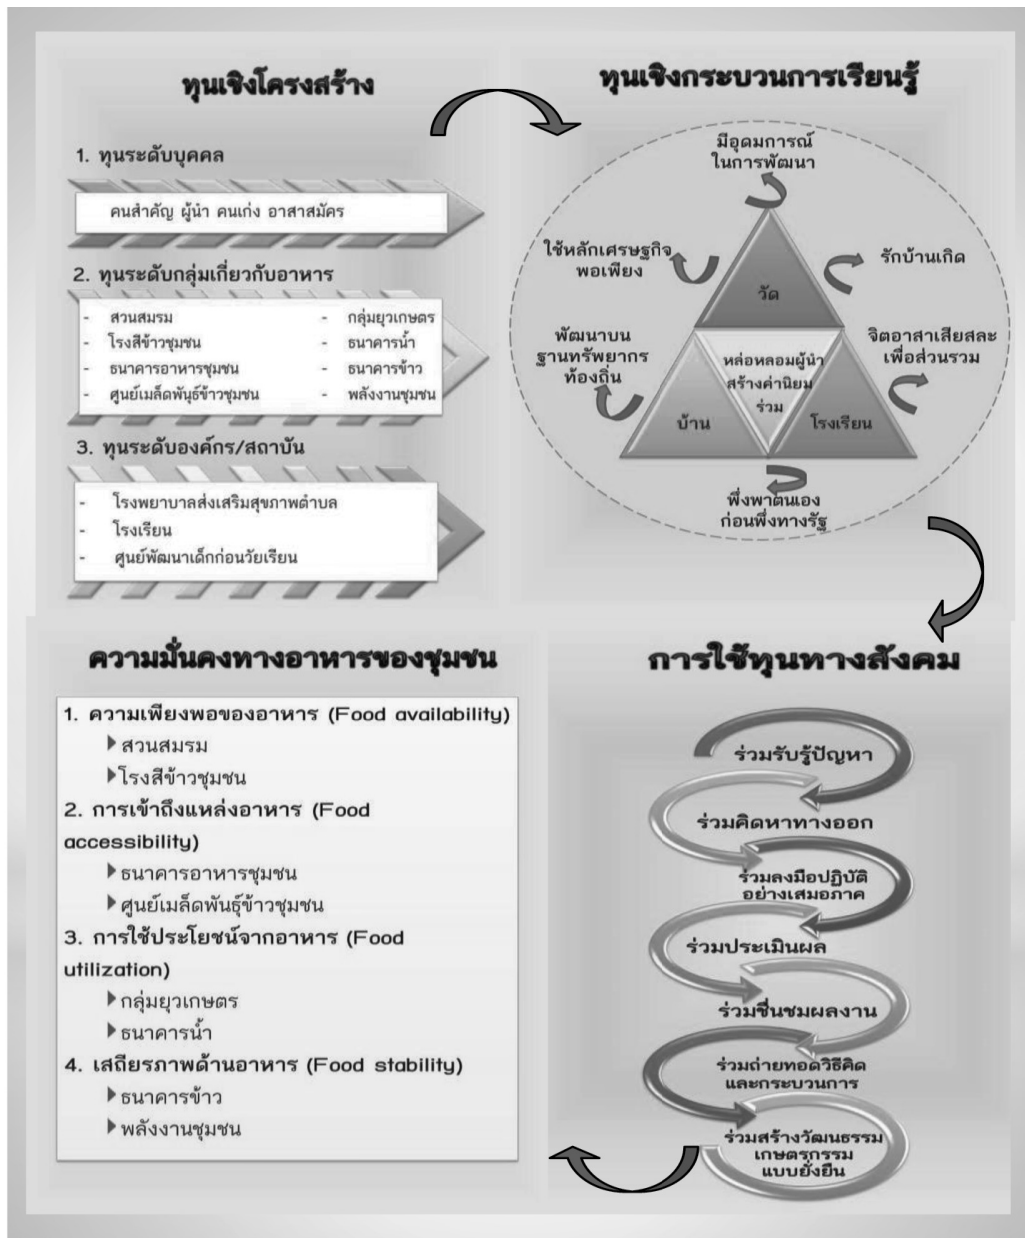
ทุนเชิงโครงสร้าง

1. ทุนระดับบุคคล

คนสำคัญ ผู้นำ คนเก่ง อาสาสมัคร

2. ทุนระดับกลุ่มเกี่ยวกับอาหาร

- สวนสมรม
- โรงสีข้าวชุมชน
- ธนาคารอาหารชุมชน
- ศูนย์เมล็ดพันธุ์ข้าวชุมชน
- กลุ่มยุวเกษตร
- ธนาคารน้ำ
- ธนาคารข้าว
- พลังงานชุมชน

3. ทุนระดับองค์กร/สถาบัน

- โรงพยาบาลส่งเสริมสุขภาพตำบล
- โรงเรียน
- ศูนย์พัฒนาเด็กก่อนวัยเรียน

ทุนเชิงกระบวนการเรียนรู้

มีอุดมการณ์ในการพัฒนา

ใช้หลักเศรษฐกิจพอเพียง

รักบ้านเกิด

วัด

พัฒนาบนฐานทรัพยากรท้องถิ่น

หล่อหลอมผู้นำ สร้างค่านิยมร่วม

จิตอาสาเสียสละเพื่อส่วนรวม

บ้าน

โรงเรียน

พึ่งพาตนเองก่อนพึ่งทางรัฐ

ความมั่นคงทางอาหารของชุมชน

1. ความเพียงพอของอาหาร (Food availability)
▸สวนสมรม
▸โรงสีข้าวชุมชน
2. การเข้าถึงแหล่งอาหาร (Food accessibility)
▸ธนาคารอาหารชุมชน
▸ศูนย์เมล็ดพันธุ์ข้าวชุมชน
3. การใช้ประโยชน์จากอาหาร (Food utilization)
▸กลุ่มยุวเกษตร
▸ธนาคารน้ำ
4. เสถียรภาพด้านอาหาร (Food stability)
▸ธนาคารข้าว
▸พลังงานชุมชน

การใช้ทุนทางสังคม

ร่วมรับรู้ปัญหา

ร่วมคิดหาทางออก

ร่วมลงมือปฏิบัติอย่างเสมอภาค

ร่วมประเมินผล

ร่วมชื่นชมผลงาน

ร่วมถ่ายทอดวิธีคิดและกระบวนการ

ร่วมสร้างวัฒนธรรมเกษตรกรรมแบบยั่งยืน